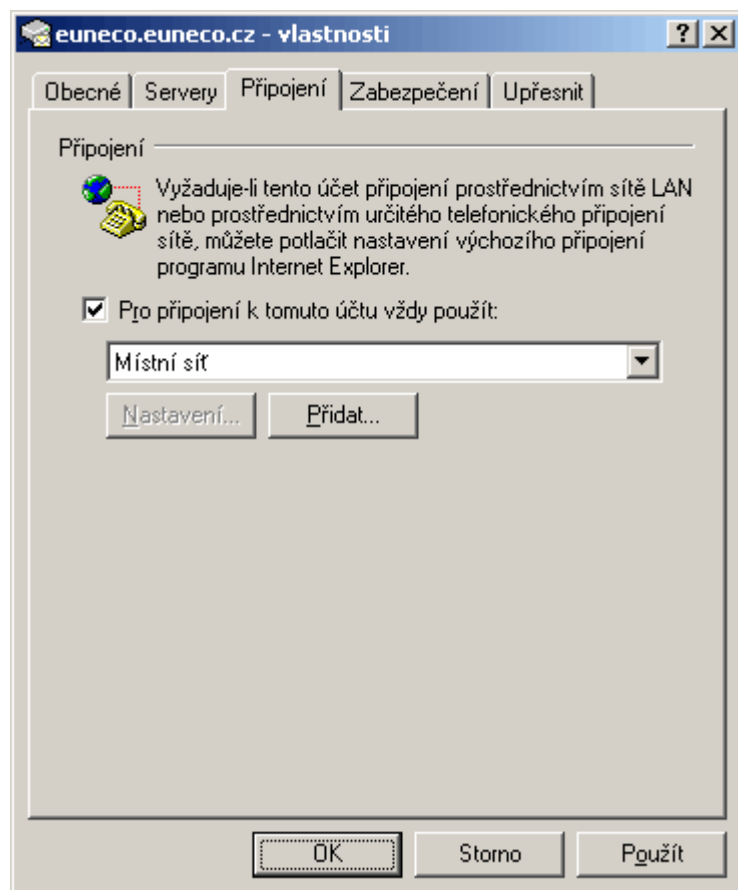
euneco.euneco.cz - vlastnosti

?

Obecné | Servery | Připojení | Zabezpečení | Upřesnit

Připojení

Vyžaduje-li tento účet připojení prostřednictvím sítě LAN nebo prostřednictvím určitého telefonického připojení sítě, můžete potlačit nastavení výchozího připojení programu Internet Explorer.

Pro připojení k tomuto účtu vždy použít:

Místní síť

Nastavení...

Přidat...

OK

Storno

Použít